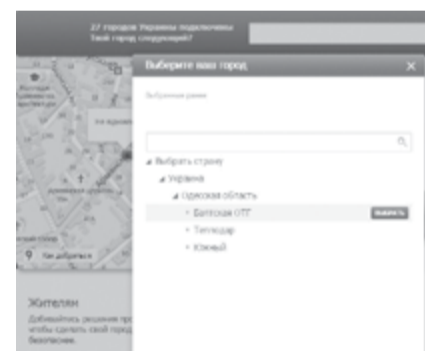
27 городов Украины подключены
Твой город следующий?

Выберите ваш город

Выбранные ранее

Выбрать страну
Украина
Одесская область
Балтская ОТГ
Теплодар
Южный

Выбрать

Как добраться

Жителям
Добивайтесь решения пр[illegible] чтобы сделать свой город безопасным.